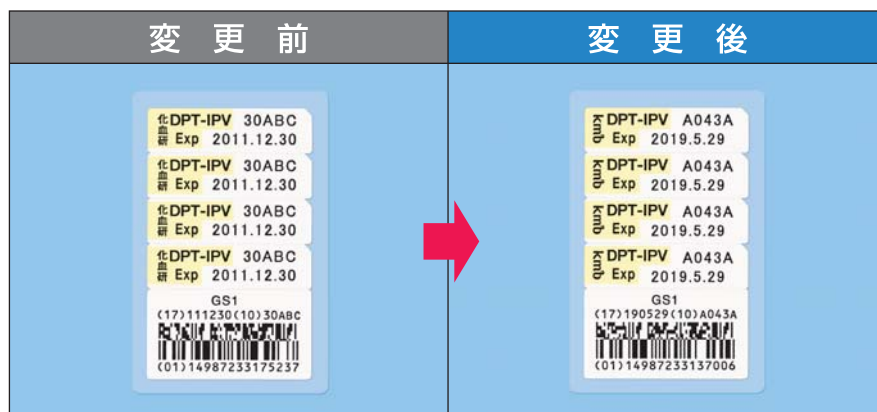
| 変更前 | 変更後 |
|---|---|
| 化血研 DPT-IPV 30ABC Exp 2011.12.30 | Kmb DPT-IPV A043A Exp 2019.5.29 |
| 化血研 DPT-IPV 30ABC Exp 2011.12.30 | Kmb DPT-IPV A043A Exp 2019.5.29 |
| 化血研 DPT-IPV 30ABC Exp 2011.12.30 | Kmb DPT-IPV A043A Exp 2019.5.29 |
| 化血研 DPT-IPV 30ABC Exp 2011.12.30 | Kmb DPT-IPV A043A Exp 2019.5.29 |
| GS1 (17)111230(10)30ABC (01)14987233175237 | GS1 (17)190529(10)A043A (01)14987233137006 |